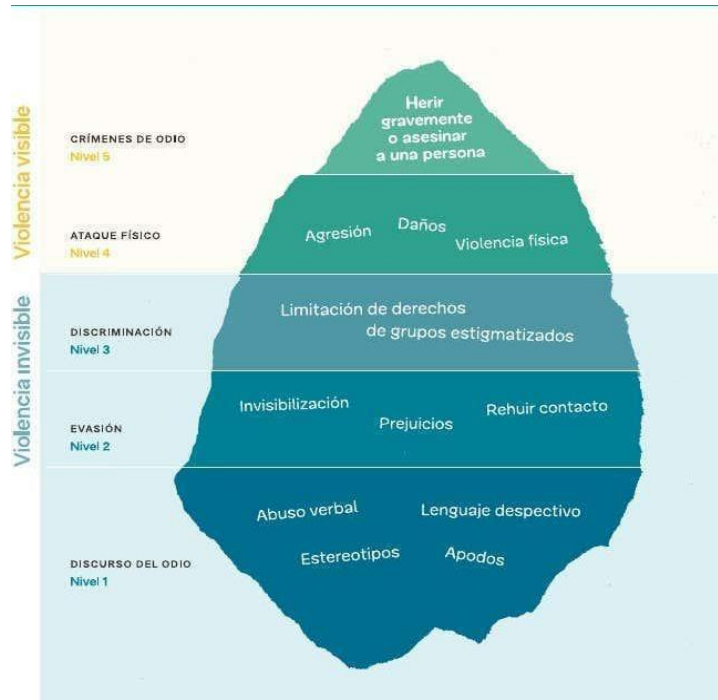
Violencia visible

CRÍMENES DE ODIO
Nivel 5

Herir gravemente o asesinar a una persona

ATAQUE FÍSICO
Nivel 4

Agresión Daños Violencia física

Violencia invisible

DISCRIMINACIÓN
Nivel 3

Limitación de derechos de grupos estigmatizados

EVASIÓN
Nivel 2

Invisibilización Prejuicios Rehuir contacto

DISCURSO DEL ODIO
Nivel 1

Abuso verbal Lenguaje despectivo
Estereotipos Apodos